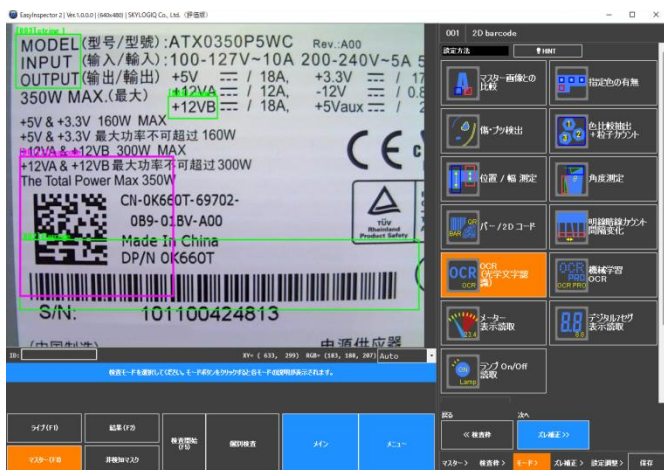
EasyInspector2 | Ver.1.0.0.0 | (640x480) | SKYLOGIQ Co., Ltd. (評価版)

MODEL(型号/型號):ATX0350P5WC Rev.:A00
INPUT (输入/輸入): 100-127V~10A 200-240V~5A 5
OUTPUT(输出/輸出) +5V 18A, +3.3V / 1
+12VA 12A, -12V / 0.
350W MAX.(最大) +12VB 18A, +5Vaux /
+5V & +3.3V 160W MAX
+5V & +3.3V 最大功率不可超过 160W
+12VA & +12VB 300W MAX
+12VA & +12VB 最大功率不可超过 300W
The Total Power Max 350W
CN-0K660T-69702-
0B9-01BV-A00
Made In China
DP/N 0K660T
TÜV Rheinland Product Safety
S/N: 101100424813

ID:
XY= ( 633, 299) RGB= (183, 188, 207) Auto
検査モードを選択してください。モードボタンをクリックすると各モードの説明が表示されます。

ライブ(F1)
結果(F2)
検査開始(F5)
個別検査
メイン
メニュー
マスター(F4)
非検知マスク

001 2D barcode
設定方法
HINT
マスター画像との比較
指定色の有無
傷・ブツ検出
色比較抽出+粒子カウント
位置 / 幅 測定
角度測定
バー / 2D コード
明暗階調カウント間隔変化
OCR (光学文字認識)
機械学習OCR
メーター表示読取
デジタル7セグ表示読取
ランプ On/Off 読取
戻る
次へ
« 検査枠
ズレ補正 »
マスター› 検査枠› モード› ズレ補正› 設定調整› 保存